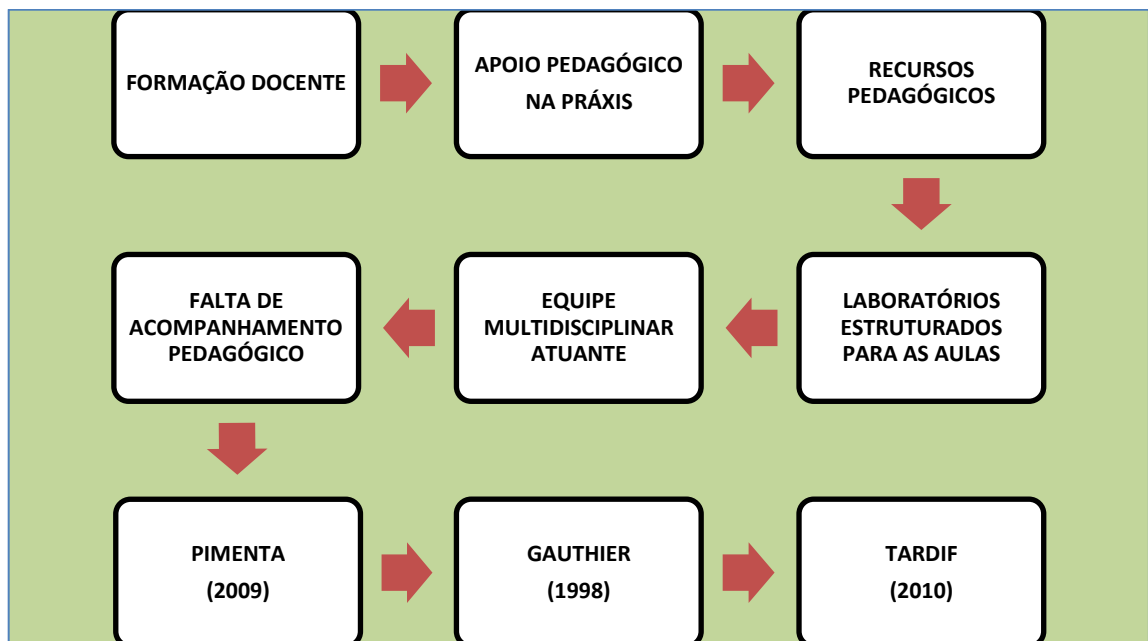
FORMAÇÃO DOCENTE

APOIO PEDAGÓGICO NA PRÁXIS

RECURSOS PEDAGÓGICOS

LABORATÓRIOS ESTRUTURADOS PARA AS AULAS

EQUIPE MULTIDISCIPLINAR ATUANTE

FALTA DE ACOMPANHAMENTO PEDAGÓGICO

PIMENTA (2009)

GAUTHIER (1998)

TARDIF (2010)